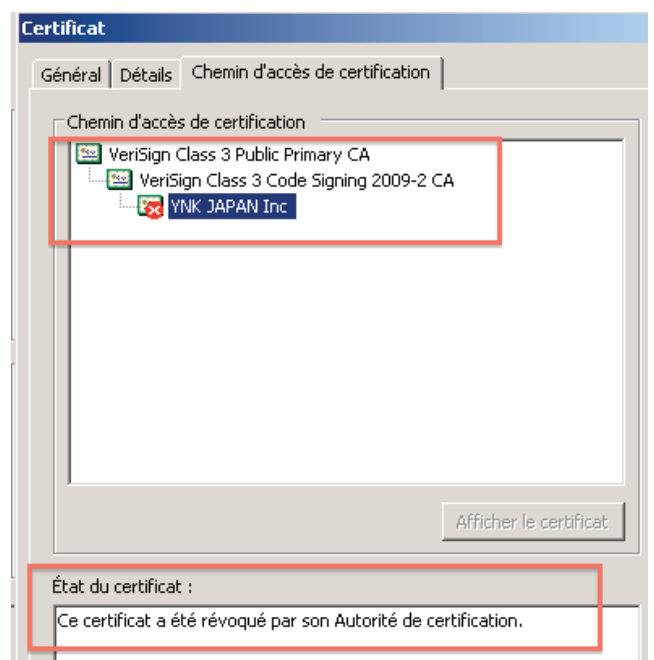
Certificat

Général | Détails | Chemin d'accès de certification

Chemin d'accès de certification

VeriSign Class 3 Public Primary CA
VeriSign Class 3 Code Signing 2009-2 CA
YNK JAPAN Inc

Afficher le certificat

État du certificat :

Ce certificat a été révoqué par son Autorité de certification.